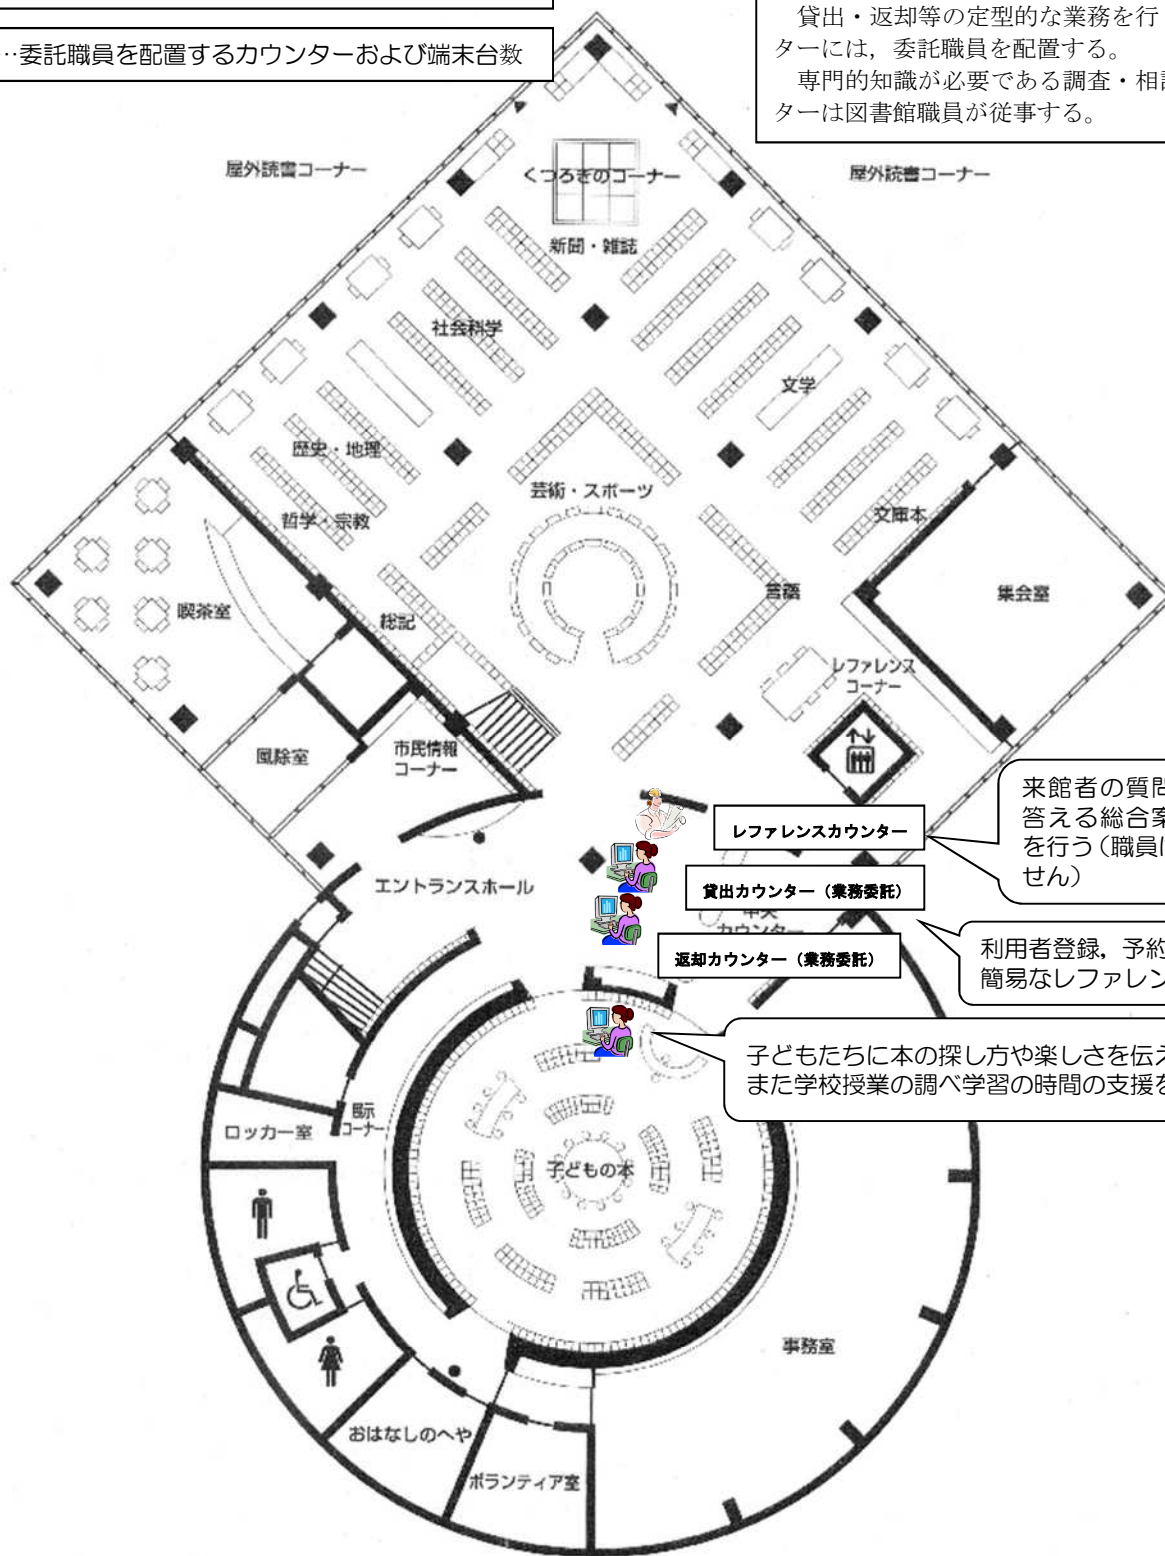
…委託職員を配置するカウンターおよび端末台数

貸出・返却等の定型的な業務を行
ターには，委託職員を配置する。
専門的知識が必要である調査・相
ターは図書館職員が従事する。

屋外読書コーナー

くつろぎのコーナー

屋外読書コーナー

新聞・雑誌

社会科学

文学

歴史・地理

芸術・スポーツ

哲学・宗教

文庫本

喫茶室

総記

語学

集会室

レファレンスコーナー

風除室

市民情報コーナー

来館者の質
答える総合
を行う（職員
せん）

レファレンスカウンター

エントランスホール

貸出カウンター（業務委託）

中央カウンター

利用者登録，予
簡易なレファレン

返却カウンター（業務委託）

子どもたちに本の探し方や楽しさを伝
また学校授業の調べ学習の時間の支援

展示コーナー

ロッカー室

子どもの本

事務室

おはなしのへや

ボランティア室